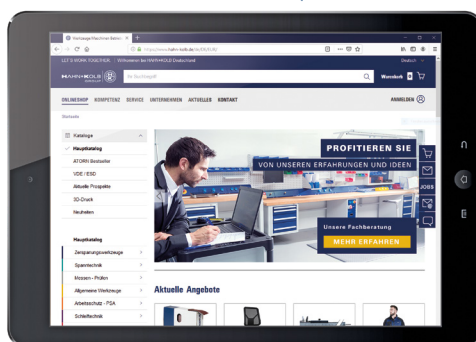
Homepage Maschinen Beleuc ×

https://www.hahn-kolb.de/KOLB/

LET'S WORK TOGETHER | Willkommen bei HAHN+KOLB Deutschland

Deutsch

HAHN+KOLB

Ihr Suchbegriff

Warenkorb

ONLINESHOP KOMPETENZ SERVICE UNTERNEHMEN AKTUELLES KONTAKT

ANMELDEN

Startseite

Kataloge

Hauptkatalog

ATORN Bestseller

VDE / ESD

Aktuelle Prospekte

3D-Druck

Neuheiten

Hauptkatalog

Zerspanungswerkzeuge

Spanntechnik

Messen - Prüfen

Allgemeine Werkzeuge

Arbeitsschutz - PSA

Schleiftechnik

PROFITIEREN SIE

VON UNSEREN ERFAHRUNGEN UND IDEEN

Unsere Fachberatung

MEHR ERFAHREN

JOBS

Aktuelle Angebote